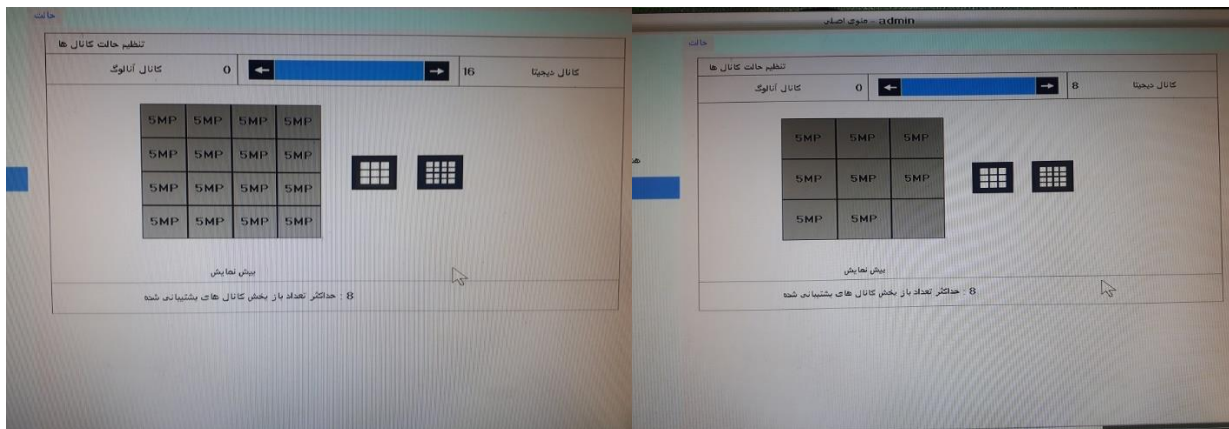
حالت

تنظیم حالت کانال ها

کانال آنالوگ 0 16 کانال دیجیتال

| 5MP | 5MP | 5MP | 5MP |
|---|---|---|---|
| 5MP | 5MP | 5MP | 5MP |
| 5MP | 5MP | 5MP | 5MP |
| 5MP | 5MP | 5MP | 5MP |

پیش نمایش

8 : حداکثر تعداد باز بخش کانال های پشتیبانی شده

منوی اصلی - admin

حالت

تنظیم حالت کانال ها

کانال آنالوگ 0 8 کانال دیجیتال

| 5MP | 5MP | 5MP |
|---|---|---|
| 5MP | 5MP | 5MP |
| 5MP | 5MP | |

پیش نمایش

8 : حداکثر تعداد باز بخش کانال های پشتیبانی شده